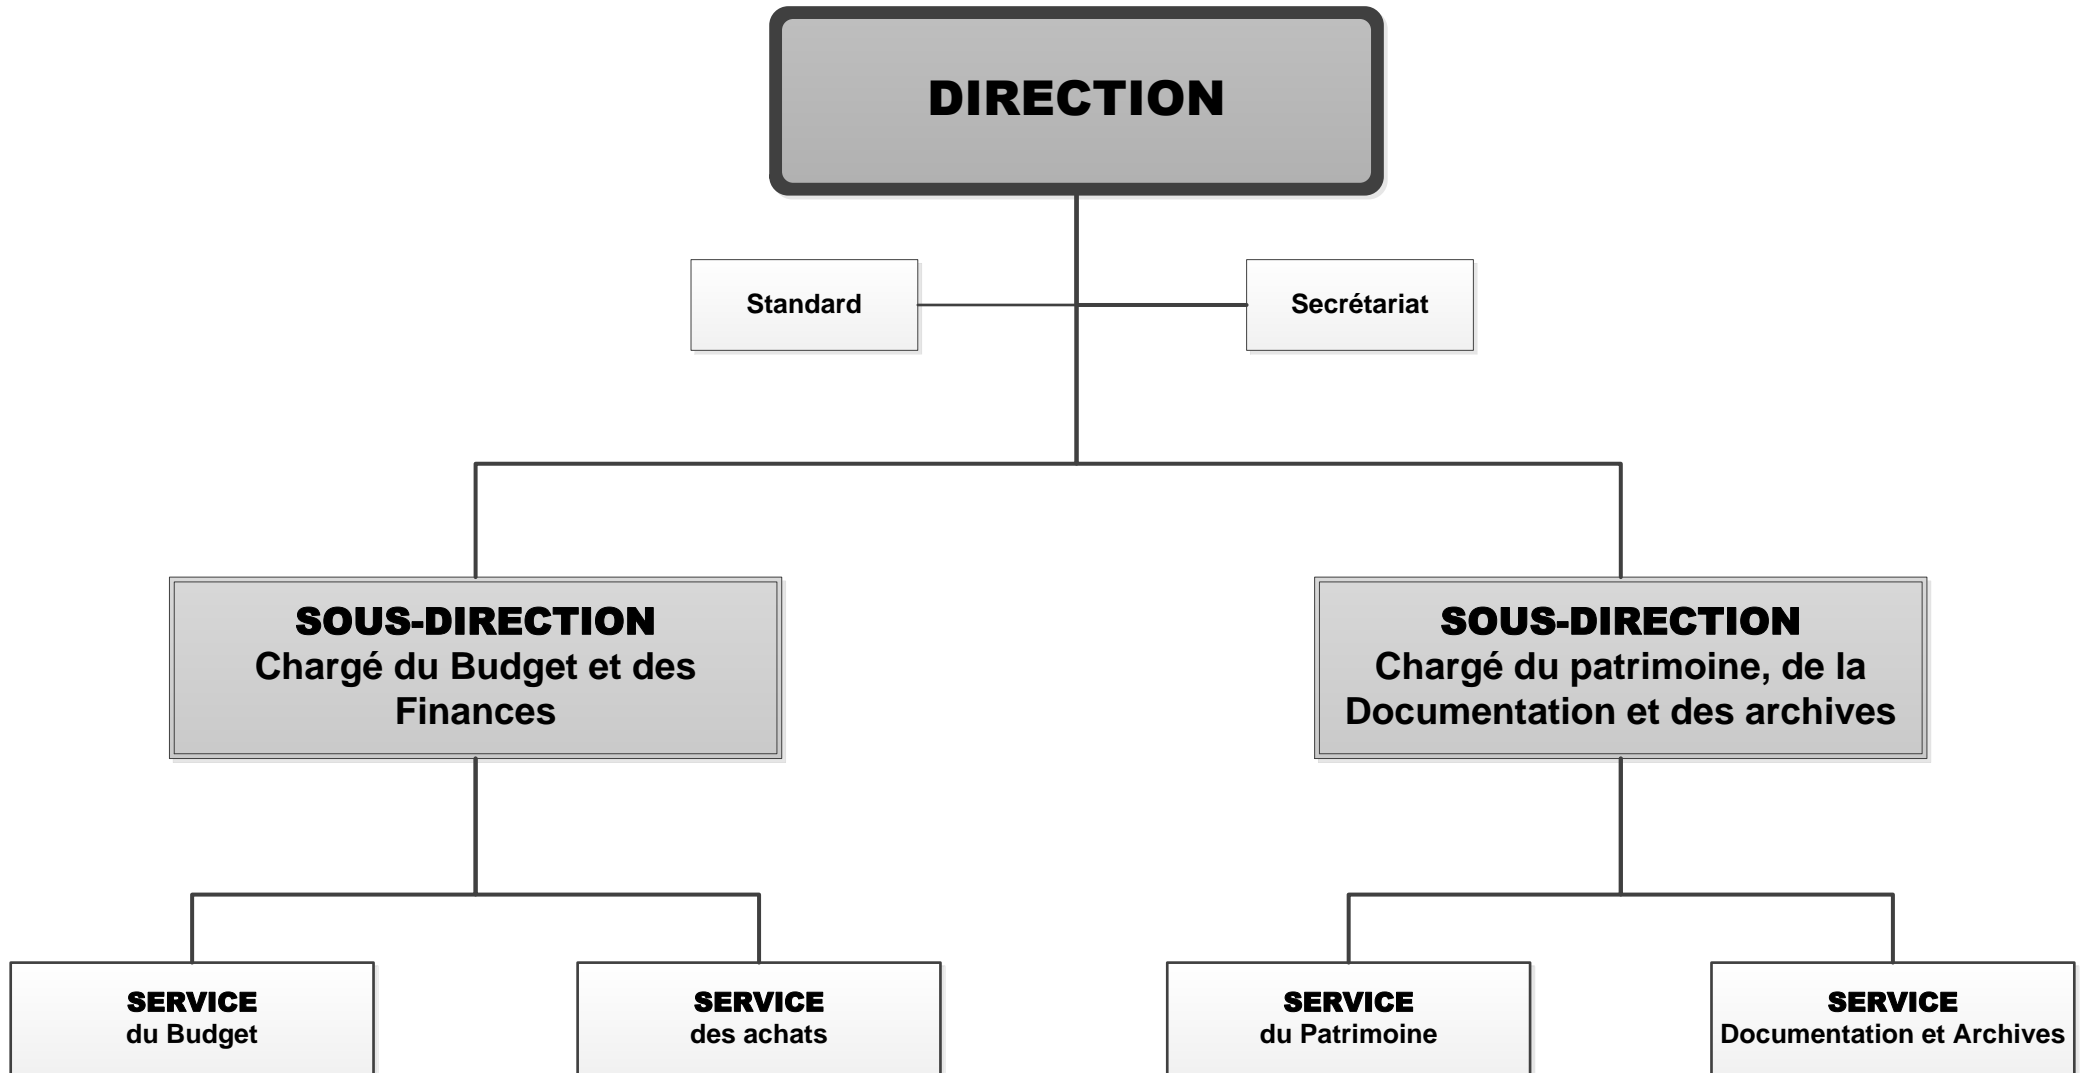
DIRECTION

Standard

Secrétariat

SOUS-DIRECTION
Chargé du Budget et des Finances

SOUS-DIRECTION
Chargé du patrimoine, de la Documentation et des archives

SERVICE
du Budget

SERVICE
des achats

SERVICE
du Patrimoine

SERVICE
Documentation et Archives